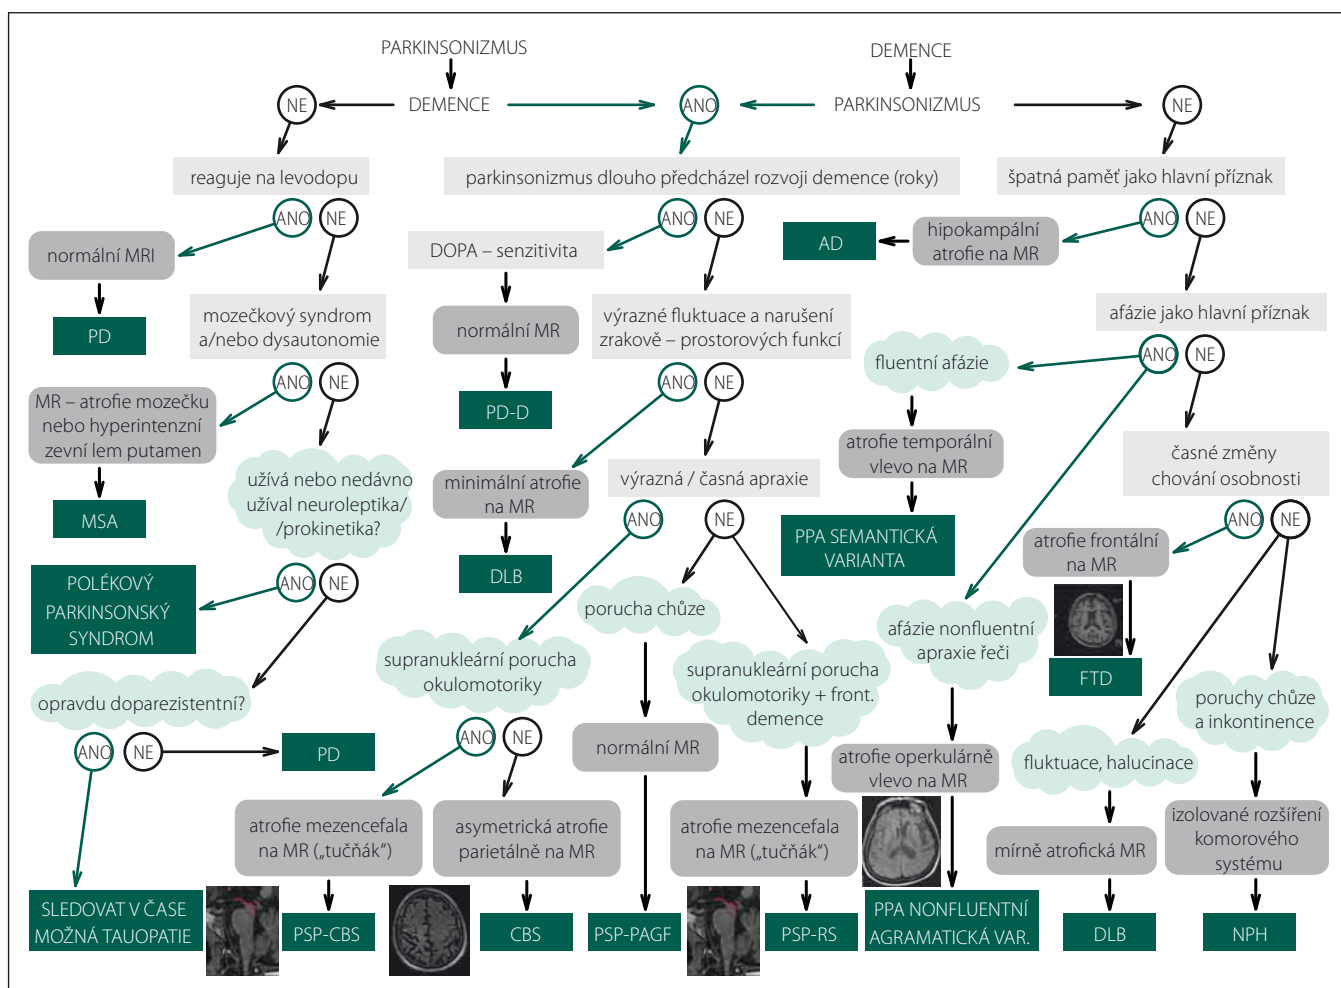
PARKINSONIZMUS

DEMENCE

NE

DEMENCE

ANO

PARKINSONIZMUS

NE

reaguje na levodopu

parkinsonizmus dlouho předcházel rozvoji demence (roky)

špatná paměť jako hlavní příznak

ANO NE

normální MRI

PD

mozečkový syndrom a/nebo dysautonomie

ANO NE

MR – atrofie mozečku nebo hyperintenzní zevní lem putamen

MSA

užívá nebo nedávno užíval neuroleptika/ /prokinetika?

ANO NE

POLÉKOVÝ PARKINSONSKÝ SYNDROM

opravdu doparezistentní?

ANO NE

PD

SLEDOVAT V ČASE MOŽNÁ TAUOPATIE

ANO NE

DOPA – senzitivita

normální MR

PD-D

výrazné fluktuace a narušení zrakově – prostorových funkcí

ANO NE

minimální atrofie na MR

DLB

výrazná / časná apraxie

ANO NE

supranukleární porucha okulomotoriky

ANO NE

atrofie mezencefala na MR („tučňák")

PSP-CBS

asymetrická atrofie parietálně na MR

CBS

porucha chůze

normální MR

PSP-PAGF

supranukleární porucha okulomotoriky + front. demence

atrofie mezencefala na MR („tučňák")

PSP-RS

AD

hipokampální atrofie na MR

ANO NE

afázie jako hlavní příznak

fluentní afázie

ANO NE

atrofie temporální vlevo na MR

PPA SEMANTICKÁ VARIANTA

časné změny chování osobnosti

ANO NE

atrofie frontální na MR

FTD

afázie nonfluentní apraxie řeči

atrofie operkulárně vlevo na MR

PPA NONFLUENTNÍ AGRAMATICKÁ VAR.

fluktuace, halucinace

mírně atrofická MR

DLB

poruchy chůze a inkontinence

izolované rozšíření komorového systému

NPH